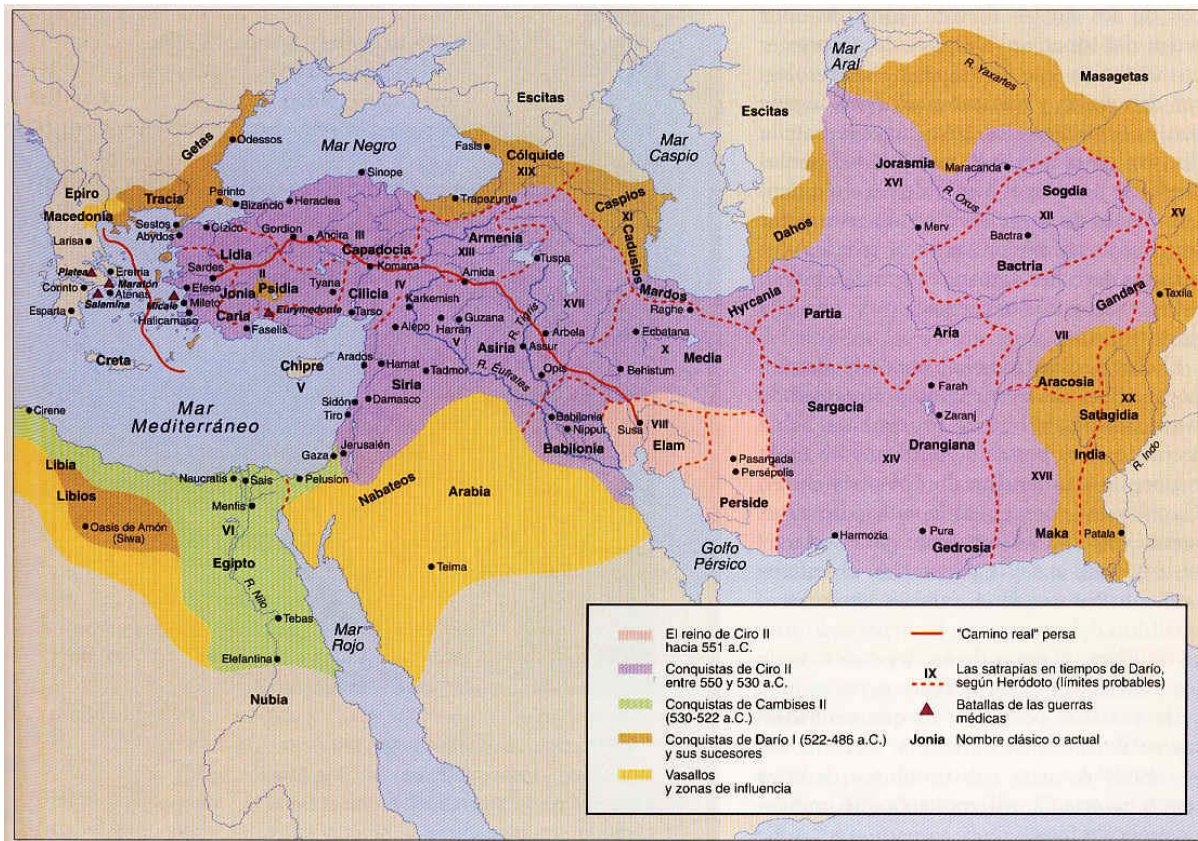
Mar Aral
R. Yaxartes
Masagetas
Escitas
Escitas
Getas
Odessos
Mar Negro
Fasis
Cólquide
XIX
Mar Caspio
Sinope
Corasmia
XVI
Maracanda
Sogdia
XII
XV
Epiro
Tracia
Perinto
Bizancio
Heraclea
Trapazunte
Caspios
XI
Macedonia
Sestos
Abydos
Cízico
Gordion
Ancira
III
Armenia
XIII
Cadusios
R. Oxus
Merv
Bactra
Dahos
Larisa
Lidia
Sardes
Capadocia
Komana
Amida
Tuspa
Bactria
Platea
Maratón
Eretria
Corinto
Atenas
Salamina
Micale
Esparta
Jonia
Efeso
Mileto
Halicarnaso
II
Psidia
Tyana
Cilicia
Tarso
IV
Mardos
Raghe
Hyrcania
Gandara
Taxila
Caria
Eurymedonte
Faselis
Karkemish
Alepo
Harrán
Guzana
R. Tigris
XVII
Arbela
Assur
Ecbatana
X
Media
Partia
Aria
VII
Creta
Chipre
V
Arados
Hamat
Tadmor
Asiria
Opis
Behistum
Farah
Aracosia
XX
Cirene
Mar Mediterráneo
Siria
Sidón
Damasco
Tiro
R. Eufrates
Babilonia
Nippur
Susa
VIII
Elam
Sargacia
Zaranj
Satagidia
Babilonia
Drangiana
India
R. Indo
Libia
Libios
Jerusalén
Gaza
Naucratis
Sais
Pelusion
Nabateos
Arabia
Pasargada
Persépolis
XIV
XVII
Perside
Menfis
VI
Oasis de Amón (Siwa)
Harmozia
Pura
Gedrosia
Maka
Patala
Egipto
R. Nilo
Teima
Golfo Pérsico
Tebas
Mar Rojo
Elefantina
Nubia

El reino de Ciro II hacia 551 a.C.
Conquistas de Ciro II entre 550 y 530 a.C.
Conquistas de Cambises II (530-522 a.C.)
Conquistas de Darío I (522-486 a.C.) y sus sucesores
Vasallos y zonas de influencia
"Camino real" persa
IX Las satrapías en tiempos de Darío, según Heródoto (límites probables)
Batallas de las guerras médicas
Jonia Nombre clásico o actual